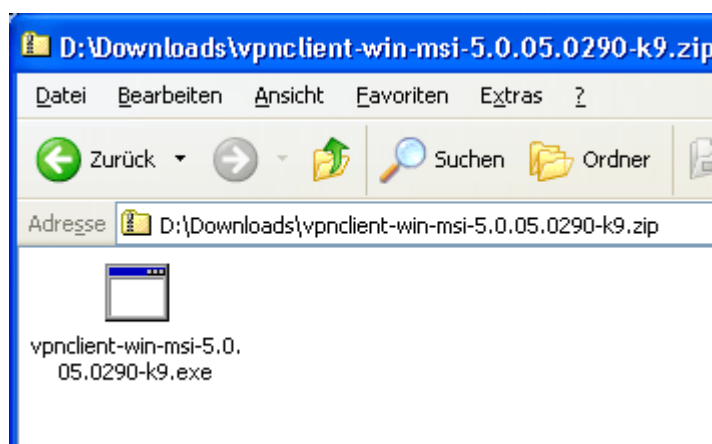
D:\Downloads\vpnclient-win-msi-5.0.05.0290-k9.zip

Datei Bearbeiten Ansicht Favoriten Extras ?

Zurück Suchen Ordner

Adresse D:\Downloads\vpnclient-win-msi-5.0.05.0290-k9.zip

vpnclient-win-msi-5.0.05.0290-k9.exe